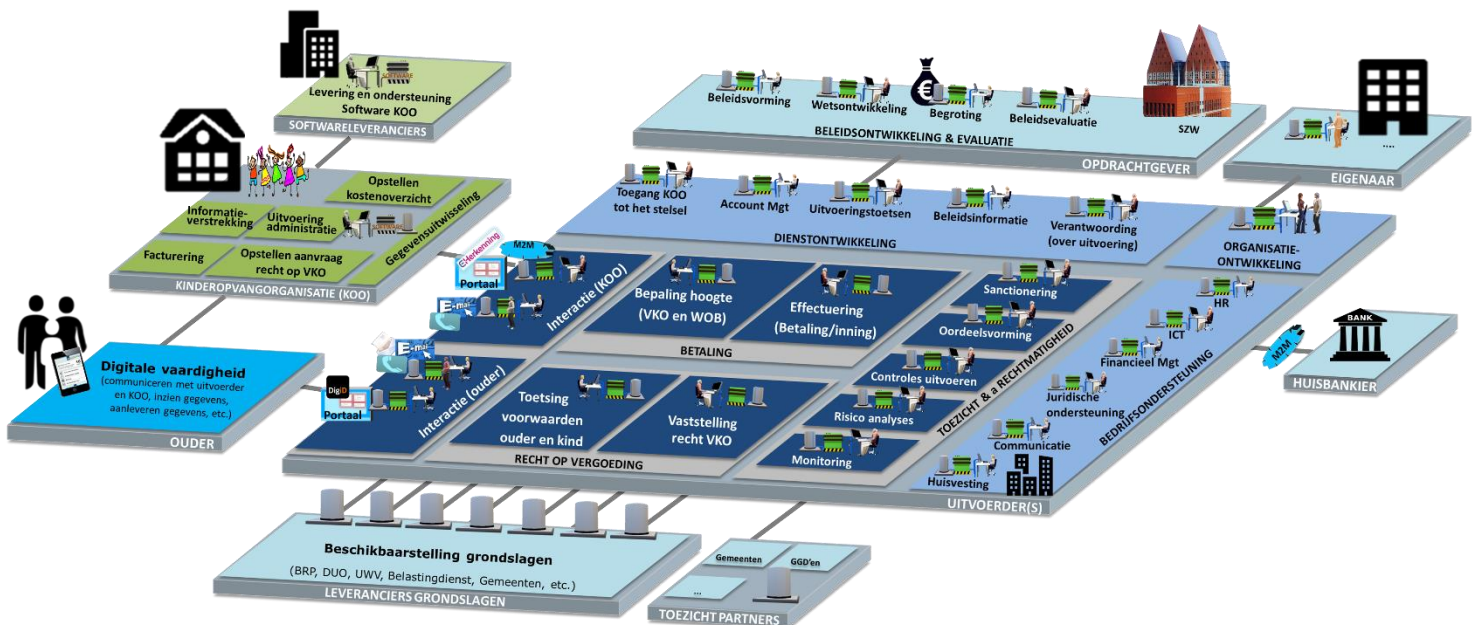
SOFTWARE

Levering en ondersteuning Software KOO

SOFTWARELEVERANCIERS

Opstellen kostenoverzicht

Informatieverstrekking

Uitvoering administratie

Gegevensuitwisseling

Facturering

Opstellen aanvraag recht op VKO

KINDEROPVANGORGANISATIE (KOO)

Beleidsvorming

Wetsontwikkeling

Begroting

Beleidsevaluatie

SZW

BELEIDSONTWIKKELING & EVALUATIE

OPDRACHTGEVER

...

EIGENAAR

Toegang KOO tot het stelsel

Account Mgt

Uitvoeringstoetsen

Beleidsinformatie

Verantwoording (over uitvoering)

DIENSTONTWIKKELING

ORGANISATIE-ONTWIKKELING

E-Herkenning

M2M

Portaal

E-mail

Interactie (KOO)

Bepaling hoogte (VKO en WOB)

Effectuering (Betaling/inning)

BETALING

Sanctionering

Oordeelsvorming

HR

ICT

Financieel Mgt

Juridische ondersteuning

Communicatie

Huisvesting

BEDRIJFSONDERSTEUNING

TOEZICHT & RECHTMATIGHEID

Controles uitvoeren

Risico analyses

Monitoring

M2M

BANK

HUISBANKIER

Digitale vaardigheid
(communiceren met uitvoerder en KOO, inzien gegevens, aanleveren gegevens, etc.)

OUDER

DigiD

Portaal

E-mail

Interactie (ouder)

Toetsing voorwaarden ouder en kind

Vaststelling recht VKO

RECHT OP VERGOEDING

UITVOERDER(S)

Beschikbaarstelling grondslagen

(BRP, DUO, UWV, Belastingdienst, Gemeenten, etc.)

LEVERANCIERS GRONDSLAGEN

Gemeenten

GGD'en

...

TOEZICHT PARTNERS